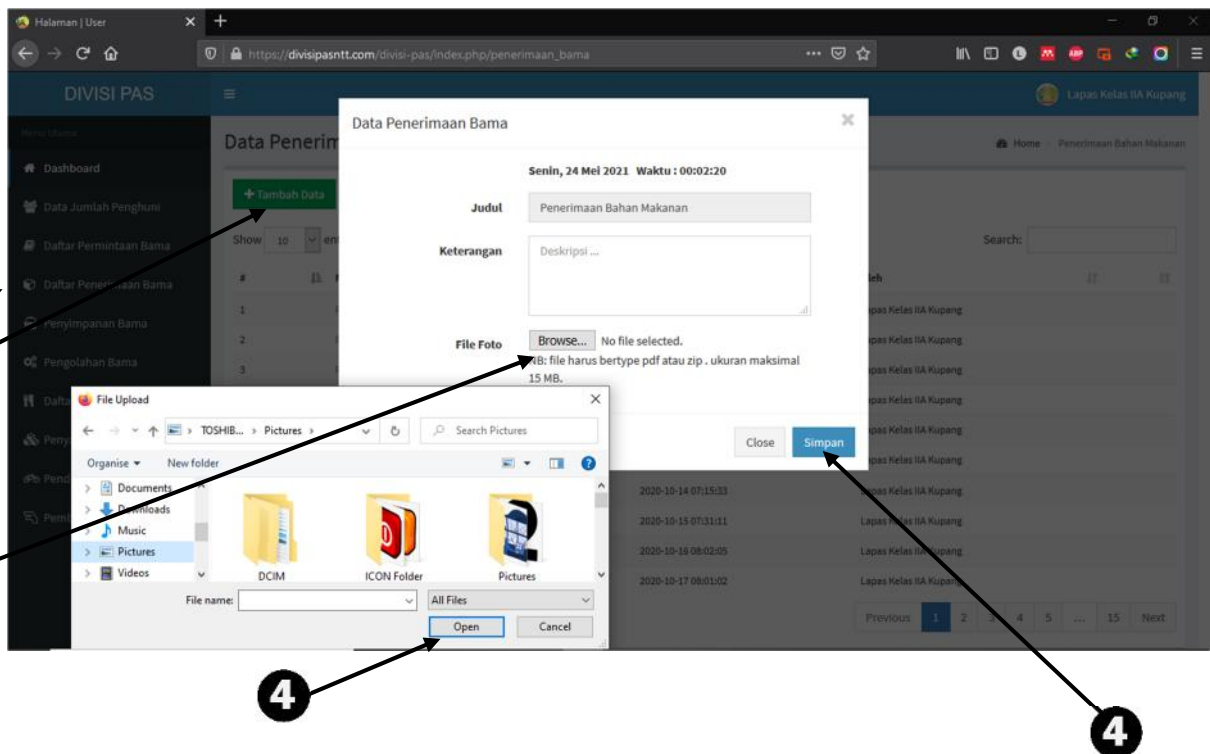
Halaman | User

https://divisipasntt.com/divisi-pas/index.php/penerimaan_bama

DIVISI PAS

Lapas Kelas IIA Kupang

Menu Utama

Dashboard

Data Jumlah Penghuni

Daftar Permintaan Bama

Daftar Penerimaan Bama

Penyimpanan Bama

Pengolahan Bama

Data Penerim

Home / Penerimaan Bahan Makanan

+ Tambah Data

Show 10 en

Search:

#

1

2

3

Oleh

Lapas Kelas IIA Kupang

Lapas Kelas IIA Kupang

Lapas Kelas IIA Kupang

Lapas Kelas IIA Kupang

Lapas Kelas IIA Kupang

Lapas Kelas IIA Kupang

2020-10-14 07:15:33 Lapas Kelas IIA Kupang

2020-10-15 07:31:11 Lapas Kelas IIA Kupang

2020-10-16 08:02:05 Lapas Kelas IIA Kupang

2020-10-17 08:01:02 Lapas Kelas IIA Kupang

Previous 1 2 3 4 5 ... 15 Next

Data Penerimaan Bama

Senin, 24 Mei 2021 Waktu : 00:02:20

Judul Penerimaan Bahan Makanan

Keterangan Deskripsi ...

File Foto Browse... No file selected.

NB: file harus bertype pdf atau zip . ukuran maksimal 15 MB.

Close Simpan

File Upload

TOSHIB... › Pictures ›

Search Pictures

Organise ▾ New folder

Documents

Downloads

Music

Pictures

Videos

DCIM

ICON Folder

Pictures

File name:

All Files

Open Cancel

4

4